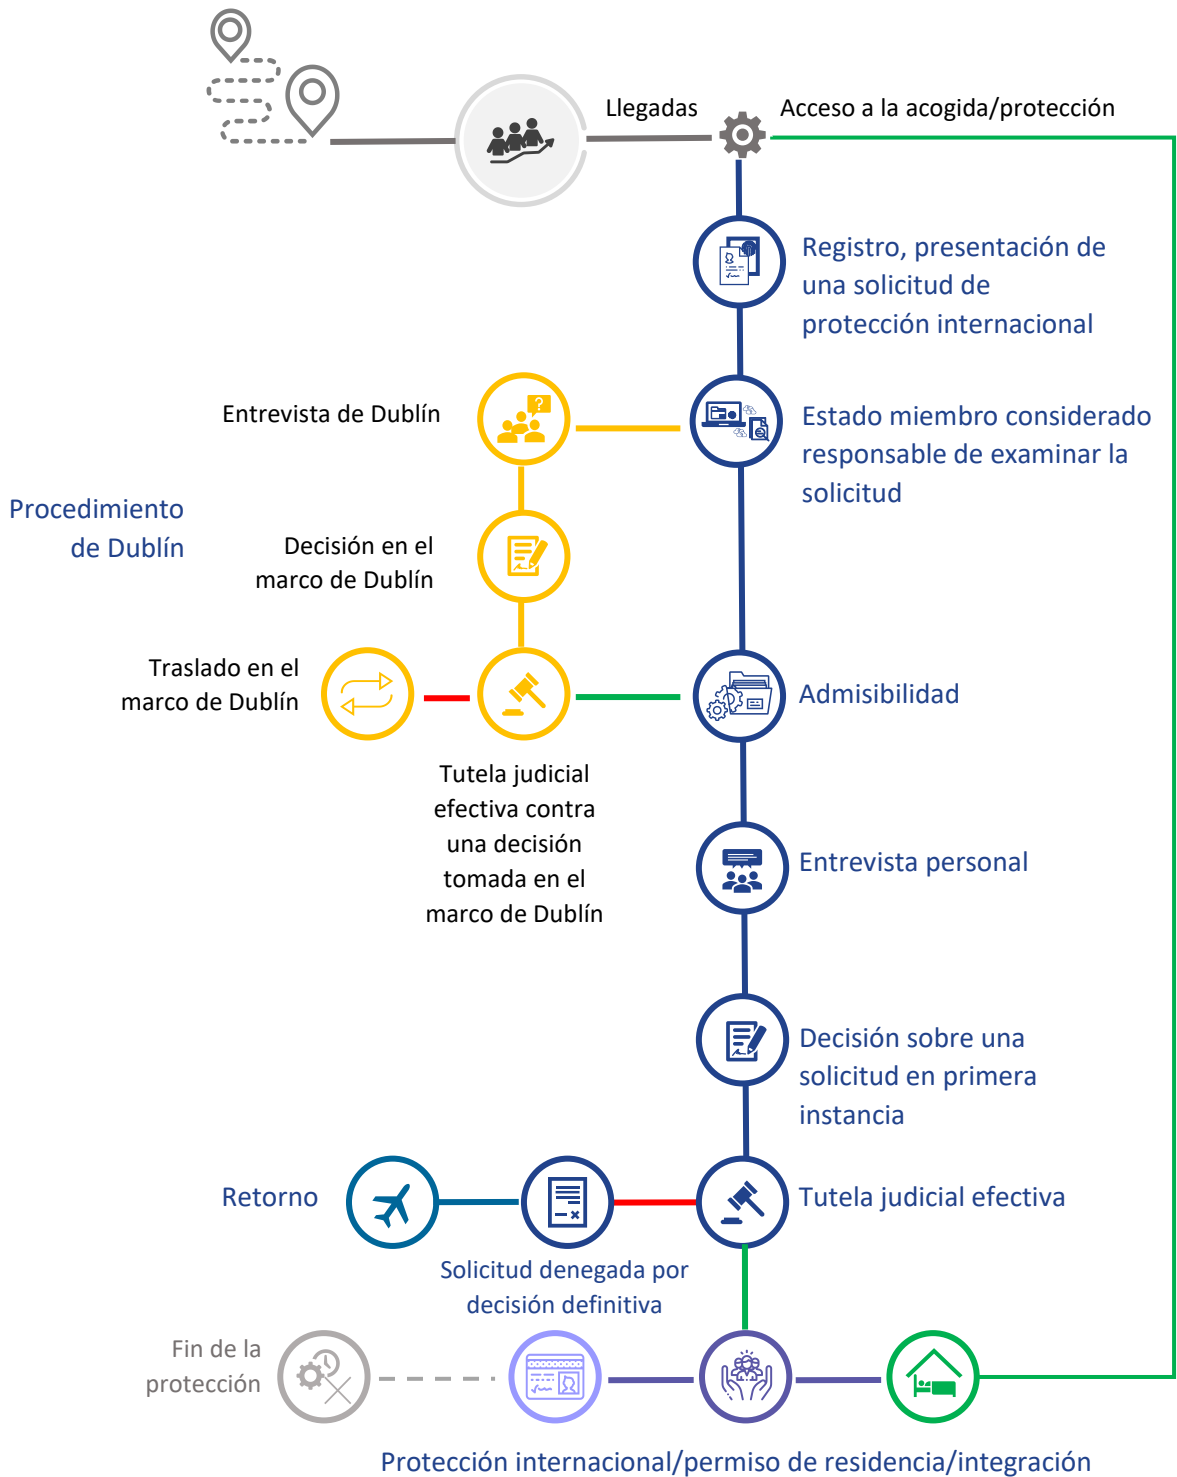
Llegadas

Acceso a la acogida/protección

Registro, presentación de una solicitud de protección internacional

Entrevista de Dublín

Estado miembro considerado responsable de examinar la solicitud

Procedimiento de Dublín

Decisión en el marco de Dublín

Traslado en el marco de Dublín

Admisibilidad

Tutela judicial efectiva contra una decisión tomada en el marco de Dublín

Entrevista personal

Decisión sobre una solicitud en primera instancia

Retorno

Tutela judicial efectiva

Solicitud denegada por decisión definitiva

Fin de la protección

Protección internacional/permiso de residencia/integración